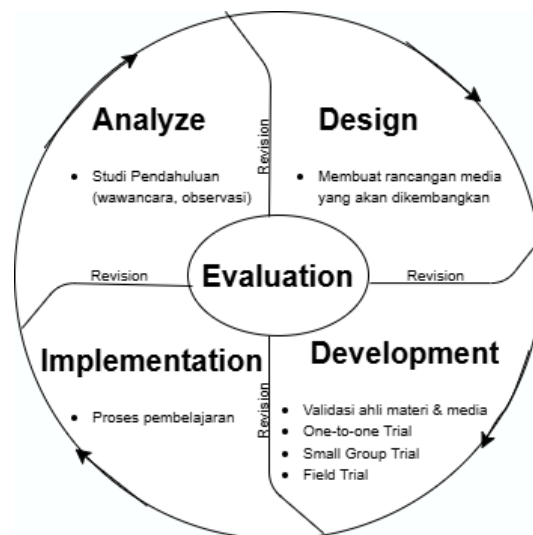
Analyze

- Studi Pendahuluan (wawancara, observasi)

Revision

Design

- Membuat rancangan media yang akan dikembangkan

Revision

Evaluation

Revision

Implementation

- Proses pembelajaran

Revision

Development

- Validasi ahli materi & media
- One-to-one Trial
- Small Group Trial
- Field Trial